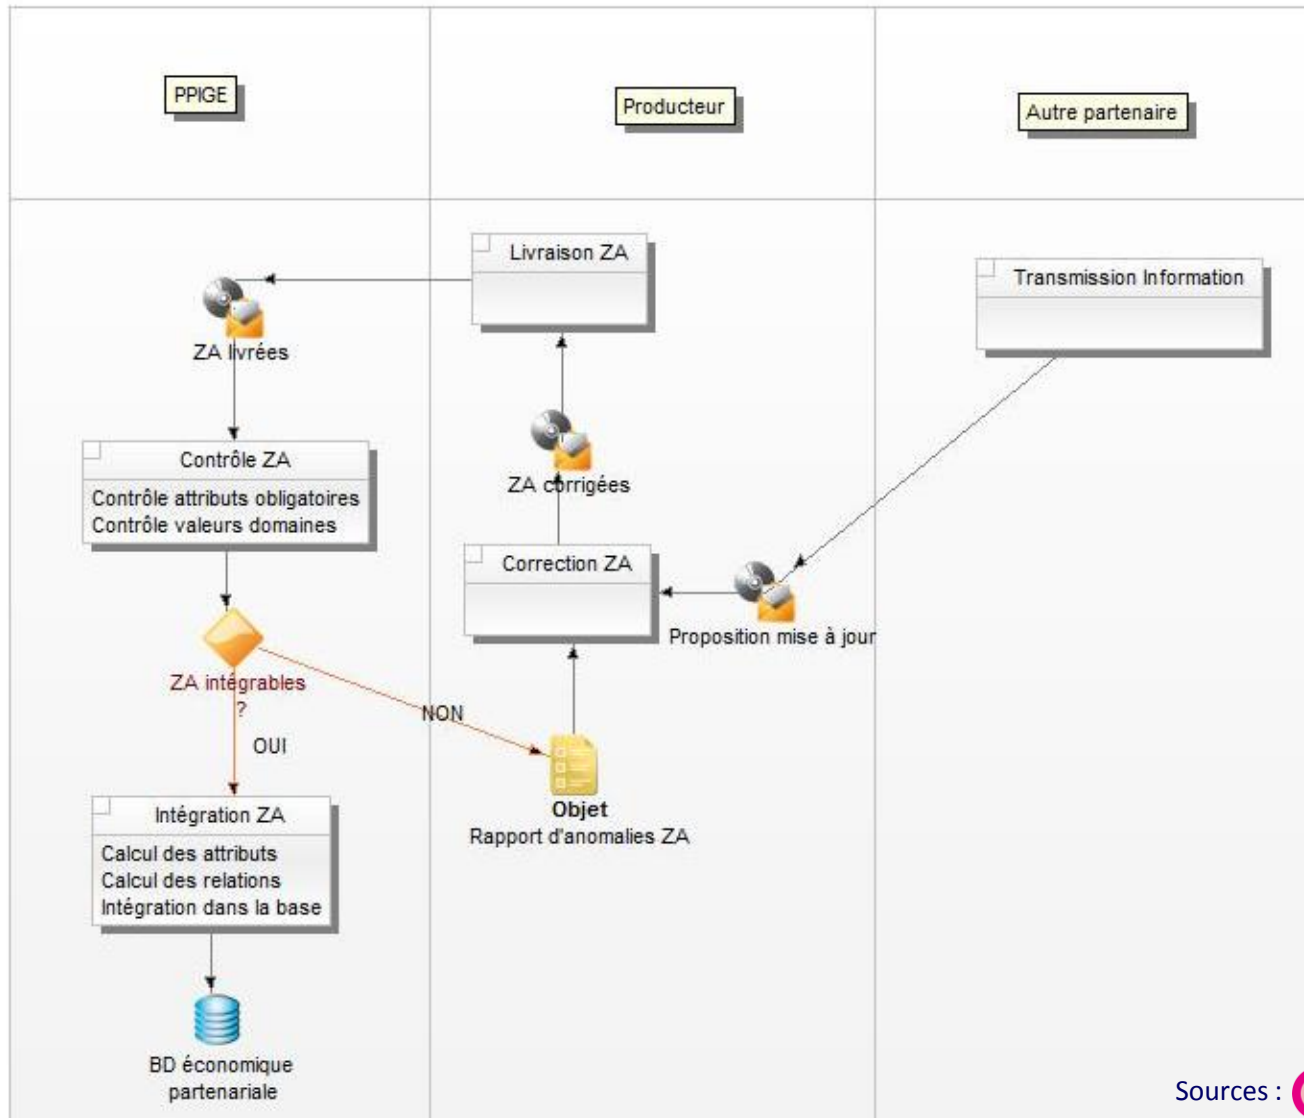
PPIGE

Producteur

Autre partenaire

Livraison ZA

Transmission Information

ZA livrées

ZA corrigées

Contrôle ZA

Contrôle attributs obligatoires
Contrôle valeurs domaines

Correction ZA

Proposition mise à jour

ZA intégrables ?

NON

OUI

Objet
Rapport d'anomalies ZA

Intégration ZA

Calcul des attributs
Calcul des relations
Intégration dans la base

BD économique partenariale

Sources :